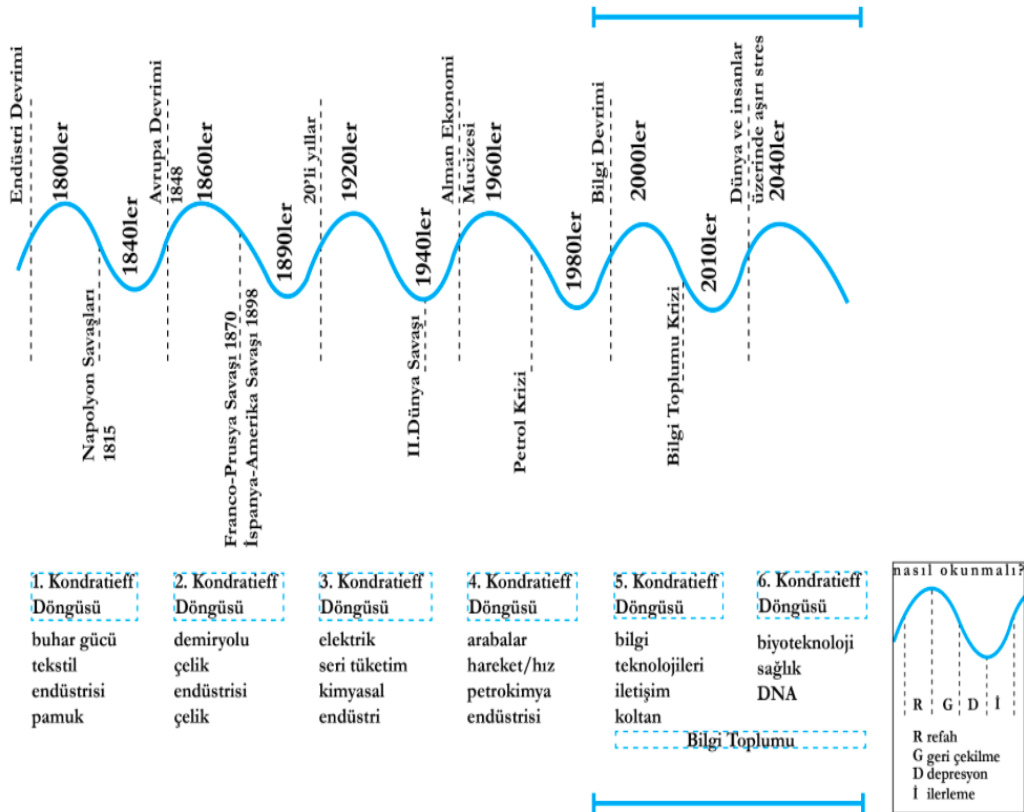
Endüstri Devrimi
1800ler
Napolyon Savaşları 1815
1840ler
Avrupa Devrimi 1848
1860ler
Franco-Prusya Savaşı 1870
İspanya-Amerika Savaşı 1898
1890ler
20'li yıllar
1920ler
II.Dünya Savaşı
1940ler
Alman Ekonomi Mucizesi
1960ler
Petrol Krizi
1980ler
Bilgi Devrimi
2000ler
Bilgi Toplumu Krizi
2010ler
Dünya ve insanlar üzerinde aşırı stres
2040ler

1. Kondratieff Döngüsü
buhar gücü
tekstil endüstrisi
pamuk

2. Kondratieff Döngüsü
demiryolu
çelik endüstrisi
çelik

3. Kondratieff Döngüsü
elektrik
seri tüketim
kimyasal endüstri

4. Kondratieff Döngüsü
arabalar
hareket/hız
petrokimya endüstrisi

5. Kondratieff Döngüsü
bilgi teknolojileri
iletişim
koltan

6. Kondratieff Döngüsü
biyoteknoloji
sağlık
DNA

Bilgi Toplumu

nasıl okunmalı?
R G D İ
R refah
G geri çekilme
D depresyon
İ ilerleme